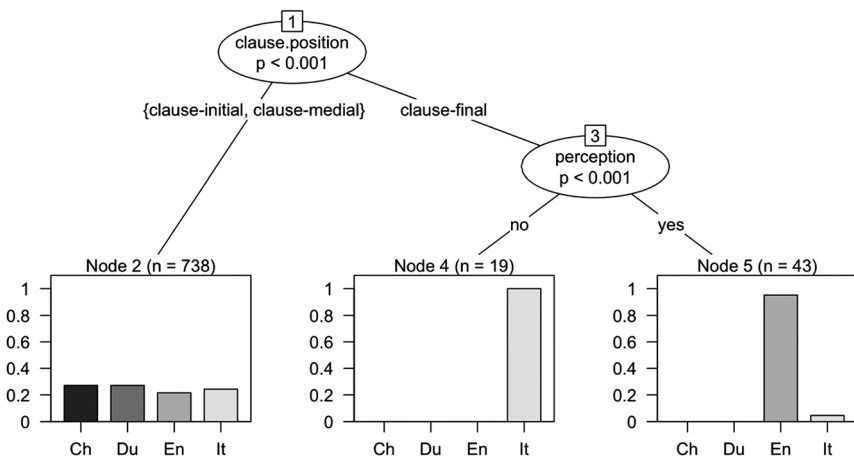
1
clause.position
p < 0.001

{clause-initial, clause-medial}

clause-final

3
perception
p < 0.001

no

yes

Node 2 (n = 738)
1
0.8
0.6
0.4
0.2
0
Ch Du En It

Node 4 (n = 19)
1
0.8
0.6
0.4
0.2
0
Ch Du En It

Node 5 (n = 43)
1
0.8
0.6
0.4
0.2
0
Ch Du En It